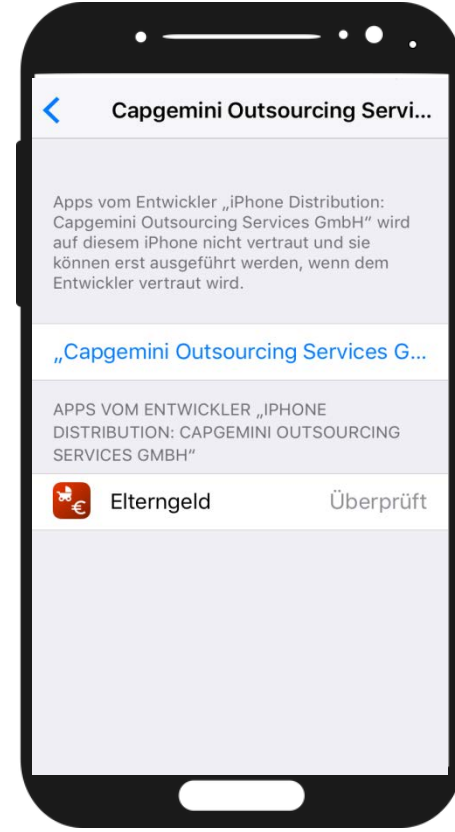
Capgemini Outsourcing Servi...

Apps vom Entwickler „iPhone Distribution: Capgemini Outsourcing Services GmbH“ wird auf diesem iPhone nicht vertraut und sie können erst ausgeführt werden, wenn dem Entwickler vertraut wird.

„Capgemini Outsourcing Services G...

APPS VOM ENTWICKLER „IPHONE DISTRIBUTION: CAPGEMINI OUTSOURCING SERVICES GMBH“

Elterngeld Überprüft